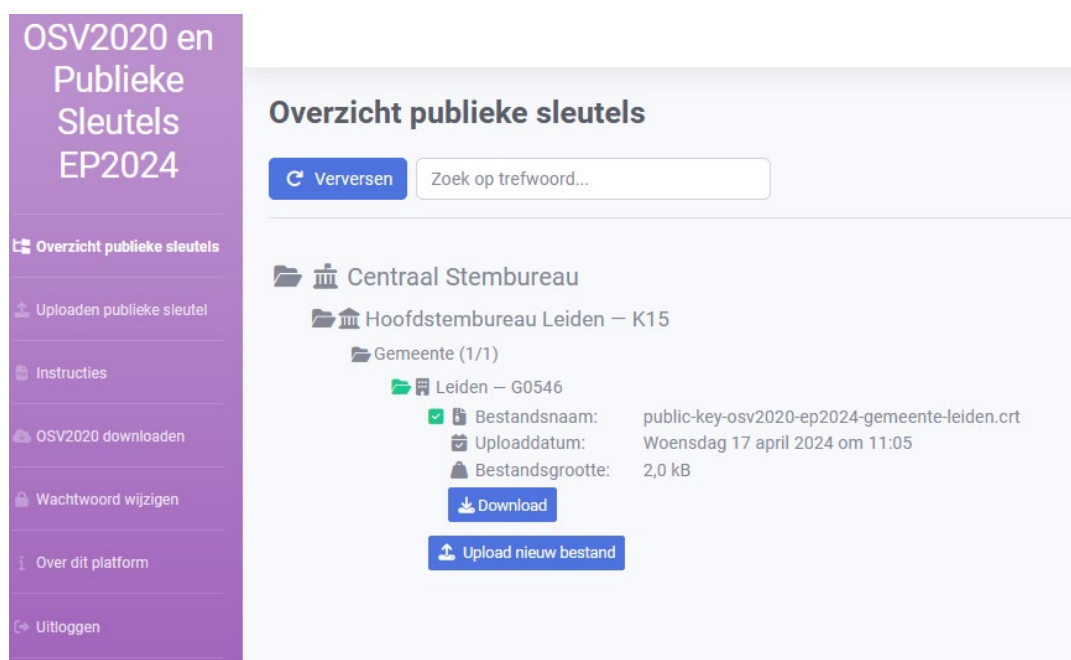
OSV2020 en Publieke Sleutels EP2024

Overzicht publieke sleutels

Uploaden publieke sleutel

Instructies

OSV2020 downloaden

Wachtwoord wijzigen

Over dit platform

Uitloggen

Overzicht publieke sleutels

Verversen

Zoek op trefwoord...

Centraal Stembureau

Hoofdstembureau Leiden — K15

Gemeente (1/1)

Leiden — G0546

Bestandsnaam: public-key-osv2020-ep2024-gemeente-leiden.crt

Uploaddatum: Woensdag 17 april 2024 om 11:05

Bestandsgrootte: 2,0 kB

Download

Upload nieuw bestand